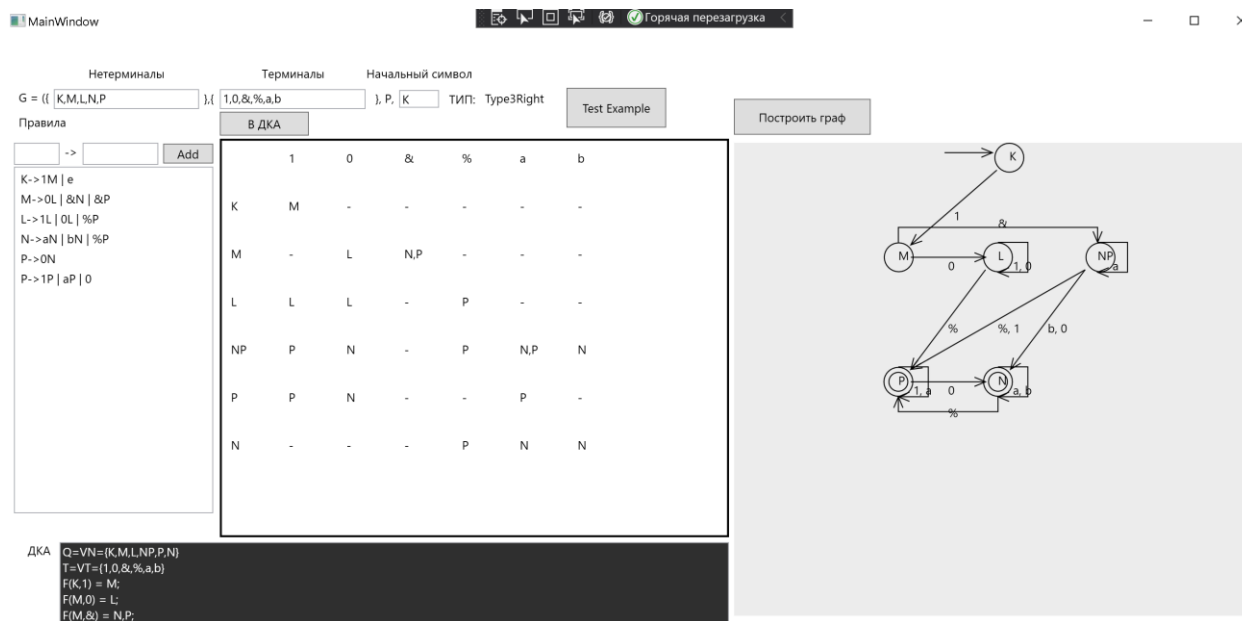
MainWindow

Горячая перезагрузка

Нетерминалы Терминалы Начальный символ

G = ({ K,M,L,N,P },{ 1,0,&,%,a,b }, P, K ТИП: Type3Right

Test Example

Построить граф

Правила

В ДКА

-> Add

K->1M | e
M->0L | &N | &P
L->1L | 0L | %P
N->aN | bN | %P
P->0N
P->1P | aP | 0

| | 1 | 0 | & | % | a | b |
|---|---|---|---|---|---|---|
| K | M | - | - | - | - | - |
| M | - | L | N,P | - | - | - |
| L | L | L | - | P | - | - |
| NP | P | N | - | P | N,P | N |
| P | P | N | - | - | P | - |
| N | - | - | - | P | N | N |

K
1
&
M
0
L
1, 0
NP
a
%
%, 1
b, 0
P
1, a
0
N
a, b
%

ДКА Q=VN={K,M,L,NP,P,N}
T=VT={1,0,&,%,a,b}
F(K,1) = M;
F(M,0) = L;
F(M,&) = N,P;